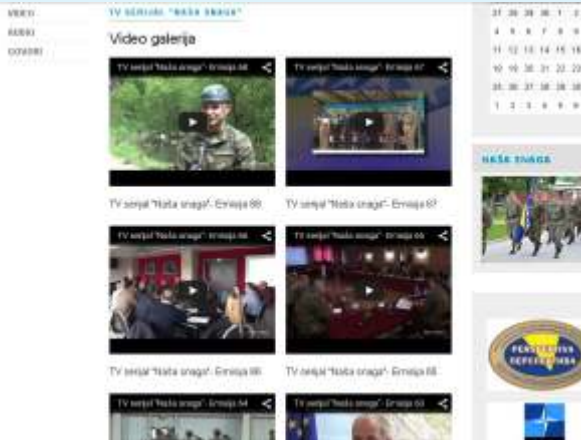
VIDEO
AUDIO
GOVORI

TV SERIJAL "NAŠA SNAGA"

Video galerija

TV serijal "Naša snaga" - Emisija 68

TV serijal "Naša snaga"- Emisija 68

TV serijal "Naša snaga" - Emisija 67

TV serijal "Naša snaga"- Emisija 67

TV serijal "Naša snaga" - Emisija 66

TV serijal "Naša snaga"- Emisija 66

TV serijal "Naša snaga" - Emisija 65

TV serijal "Naša snaga"- Emisija 65

TV serijal "Naša snaga" - Emisija 64

TV serijal "Naša snaga" - Emisija 63

27 28 29 30 1 2
4 5 6 7 8 9
11 12 13 14 15 16
18 19 20 21 22 23
25 26 27 28 29 30
1 2 3 4 5 6

NAŠA SNAGA

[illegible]